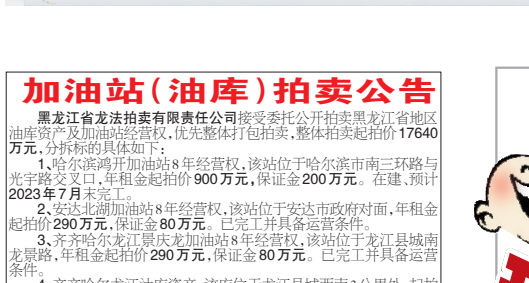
加油站(油库)拍卖公告

黑龙江省龙法拍卖有限责任公司接受委托公开拍卖黑龙江省地区油库资产及加油站经营权,优先整体打包拍卖,整体拍卖起拍价17640万元,分拆标的具体如下:

1、哈尔滨鸿开加油站8年经营权,该站位于哈尔滨市南三环路与光宇路交叉口,年租金起拍价900万元,保证金200万元。在建、预计2023年7月末完工。

2、安达北湖加油站8年经营权,该站位于安达市政府对面,年租金起拍价290万元,保证金80万元。已完工并具备运营条件。

3、齐齐哈尔龙江景庆龙加油站8年经营权,该站位于龙江县城南龙景路,年租金起拍价290万元,保证金80万元。已完工并具备运营条件。

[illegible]